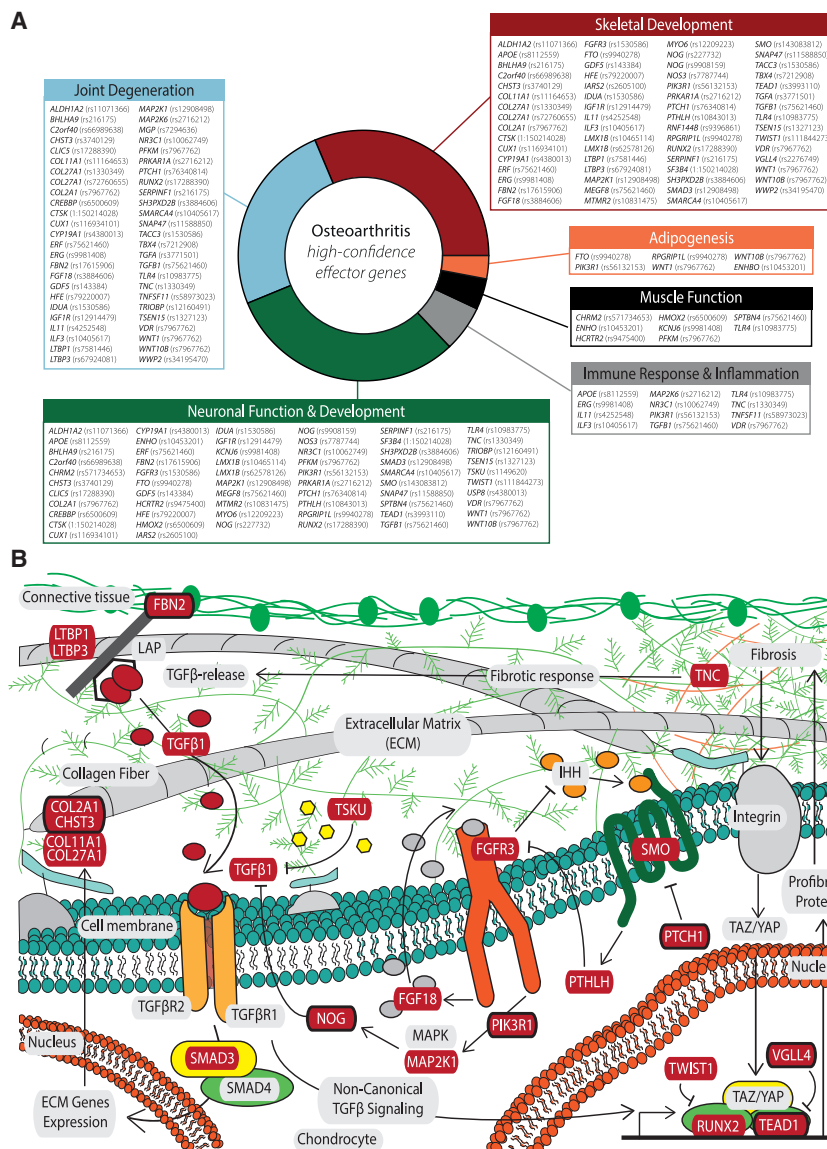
A

Skeletal Development

ALDH1A2 (rs11071366) APOE (rs8112559) BHLHA9 (rs216175) C2orf40 (rs66989638) CHST3 (rs3740129) COL11A1 (rs11164653) COL27A1 (rs1330349) COL27A1 (rs72760655) COL2A1 (rs7967762) CTSK (1:150214028) CUX1 (rs116934101) CYP19A1 (rs4380013) ERF (rs75621460) ERG (rs9981408) FBN2 (rs17615906) FGF18 (rs3884606)

FGFR3 (rs1530586) FTO (rs9940278) GDF5 (rs143384) HFE (rs79220007) IARS2 (rs2605100) IDUA (rs1530586) IGF1R (rs12914479) IL11 (rs4252548) ILF3 (rs10405617) LMX1B (rs10465114) LMX1B (rs62578126) LTBP1 (rs7581446) LTBP3 (rs67924081) MAP2K1 (rs12908498) MEGF8 (rs75621460) MTMR2 (rs10831475)

MYO6 (rs12209223) NOG (rs227732) NOG (rs9908159) NOS3 (rs7787744) PIK3R1 (rs56132153) PRKAR1A (rs2716212) PTCH1 (rs76340814) PTHLH (rs10843013) RNF144B (rs9396861) RPGRIP1L (rs9940278) RUNX2 (rs17288390) SERPINF1 (rs216175) SF3B4 (1:150214028) SH3PXD2B (rs3884606) SMAD3 (rs12908498) SMARCA4 (rs10405617)

SMO (rs143083812) SNAP47 (rs1158885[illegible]) TACC3 (rs1530586) TBX4 (rs7212908) TEAD1 (rs3993110) TGFA (rs3771501) TGFB1 (rs75621460) TLR4 (rs10983775) TSEN15 (rs1327123) TWIST1 (rs1184427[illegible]) VDR (rs7967762) VGLL4 (rs2276749) WNT1 (rs7967762) WNT10B (rs7967762) WWP2 (rs34195470)

Joint Degeneration

ALDH1A2 (rs11071366) BHLHA9 (rs216175) C2orf40 (rs66989638) CHST3 (rs3740129) COL11A1 (rs11164653) COL27A1 (rs1330349) COL27A1 (rs72760655) COL2A1 (rs7967762) CREBBP (rs6500609) CTSK (1:150214028) CUX1 (rs116934101) CYP19A1 (rs4380013) ERF (rs75621460) ERG (rs9981408) FBN2 (rs17615906) FGF18 (rs3884606) GDF5 (rs143384) HFE (rs79220007) IDUA (rs1530586) IGF1R (rs12914479) IL11 (rs4252548) ILF3 (rs10405617) LTBP1 (rs7581446) LTBP3 (rs67924081)

MAP2K1 (rs12908498) MAP2K6 (rs2716212) MGP (rs7294636) NR3C1 (rs10062749) PFKM (rs7967762) PRKAR1A (rs2716212) PTCH1 (rs76340814) RUNX2 (rs17288390) SERPINF1 (rs216175) SH3PXD2B (rs3884606) SMARCA4 (rs10405617) SNAP47 (rs11588850) TACC3 (rs1530586) TBX4 (rs7212908) TGFA (rs3771501) TGFB1 (rs75621460) TLR4 (rs10983775) TNC (rs1330349) TNFSF11 (rs58973023) TRIOBP (rs12160491) TSEN15 (rs1327123) VDR (rs7967762) WNT1 (rs7967762) WNT10B (rs7967762) WWP2 (rs34195470)

Osteoarthritis
high-confidence
effector genes

Adipogenesis

FTO (rs9940278) PIK3R1 (rs56132153) RPGRIP1L (rs9940278) WNT1 (rs7967762) WNT10B (rs7967762) ENHBO (rs10453201)

Muscle Function

CHRM2 (rs571734653) ENHO (rs10453201) HCRTR2 (rs9475400) HMOX2 (rs6500609) KCNJ6 (rs9981408) PFKM (rs7967762) SPTBN4 (rs75621460) TLR4 (rs10983775)

Immune Response & Inflammation

APOE (rs8112559) ERG (rs9981408) IL11 (rs4252548) ILF3 (rs10405617) MAP2K6 (rs2716212) NR3C1 (rs10062749) PIK3R1 (rs56132153) TGFB1 (rs75621460) TLR4 (rs10983775) TNC (rs1330349) TNFSF11 (rs58973023) VDR (rs7967762)

Neuronal Function & Development

ALDH1A2 (rs11071366) APOE (rs8112559) BHLHA9 (rs216175) C2orf40 (rs66989638) CHRM2 (rs571734653) CHST3 (rs3740129) CLIC5 (rs7288390) COL2A1 (rs7967762) CREBBP (rs6500609) CTSK (1:150214028) CUX1 (rs116934101)

CYP19A1 (rs4380013) ENHO (rs10453201) ERF (rs75621460) FBN2 (rs17615906) FGFR3 (rs1530586) FTO (rs9940278) GDF5 (rs143384) HCRTR2 (rs9475400) HFE (rs79220007) HMOX2 (rs6500609) IARS2 (rs2605100)

IDUA (rs1530586) IGF1R (rs12914479) KCNJ6 (rs9981408) LMX1B (rs10465114) LMX1B (rs62578126) MAP2K1 (rs12908498) MEGF8 (rs75621460) MTMR2 (rs10831475) MYO6 (rs12209223) NOG (rs227732)

NOG (rs9908159) NOS3 (rs7787744) NR3C1 (rs10062749) PFKM (rs7967762) PIK3R1 (rs56132153) PRKAR1A (rs2716212) PTCH1 (rs76340814) PTHLH (rs10843013) RPGRIP1L (rs9940278) RUNX2 (rs17288390)

SERPINF1 (rs216175) SF3B4 (1:150214028) SH3PXD2B (rs3884606) SMAD3 (rs12908498) SMARCA4 (rs10405617) SMO (rs143083812) SNAP47 (rs11588850) SPTBN4 (rs75621460) TEAD1 (rs3993110) TGFB1 (rs75621460)

TLR4 (rs10983775) TNC (rs1330349) TRIOBP (rs12160491) TSEN15 (rs1327123) TSKU (rs1149620) TWIST1 (rs111844273) USP8 (rs4380013) VDR (rs7967762) WNT1 (rs7967762) WNT10B (rs7967762)

B

Connective tissue
FBN2
LTBP1
LTBP3
LAP
TGFβ-release
Fibrotic response
TNC
Fibrosis
TGFβ1
Extracellular Matrix
(ECM)
Collagen Fiber
IHH
TSKU
COL2A1
CHST3
COL11A1
COL27A1
FGFR3
SMO
Integrin
TGFβ1
Cell membrane
PTCH1
Profib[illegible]
Prote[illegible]
TAZ/YAP
PTHLH
Nucle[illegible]
TGFβR2
TGFβR1
NOG
FGF18
PIK3R1
Nucleus
MAPK
MAP2K1
SMAD3
SMAD4
TWIST1
VGLL4
ECM Genes
Expression
Non-Canonical
TGFβ Signaling
TAZ/YAP
RUNX2
TEAD1
Chondrocyte